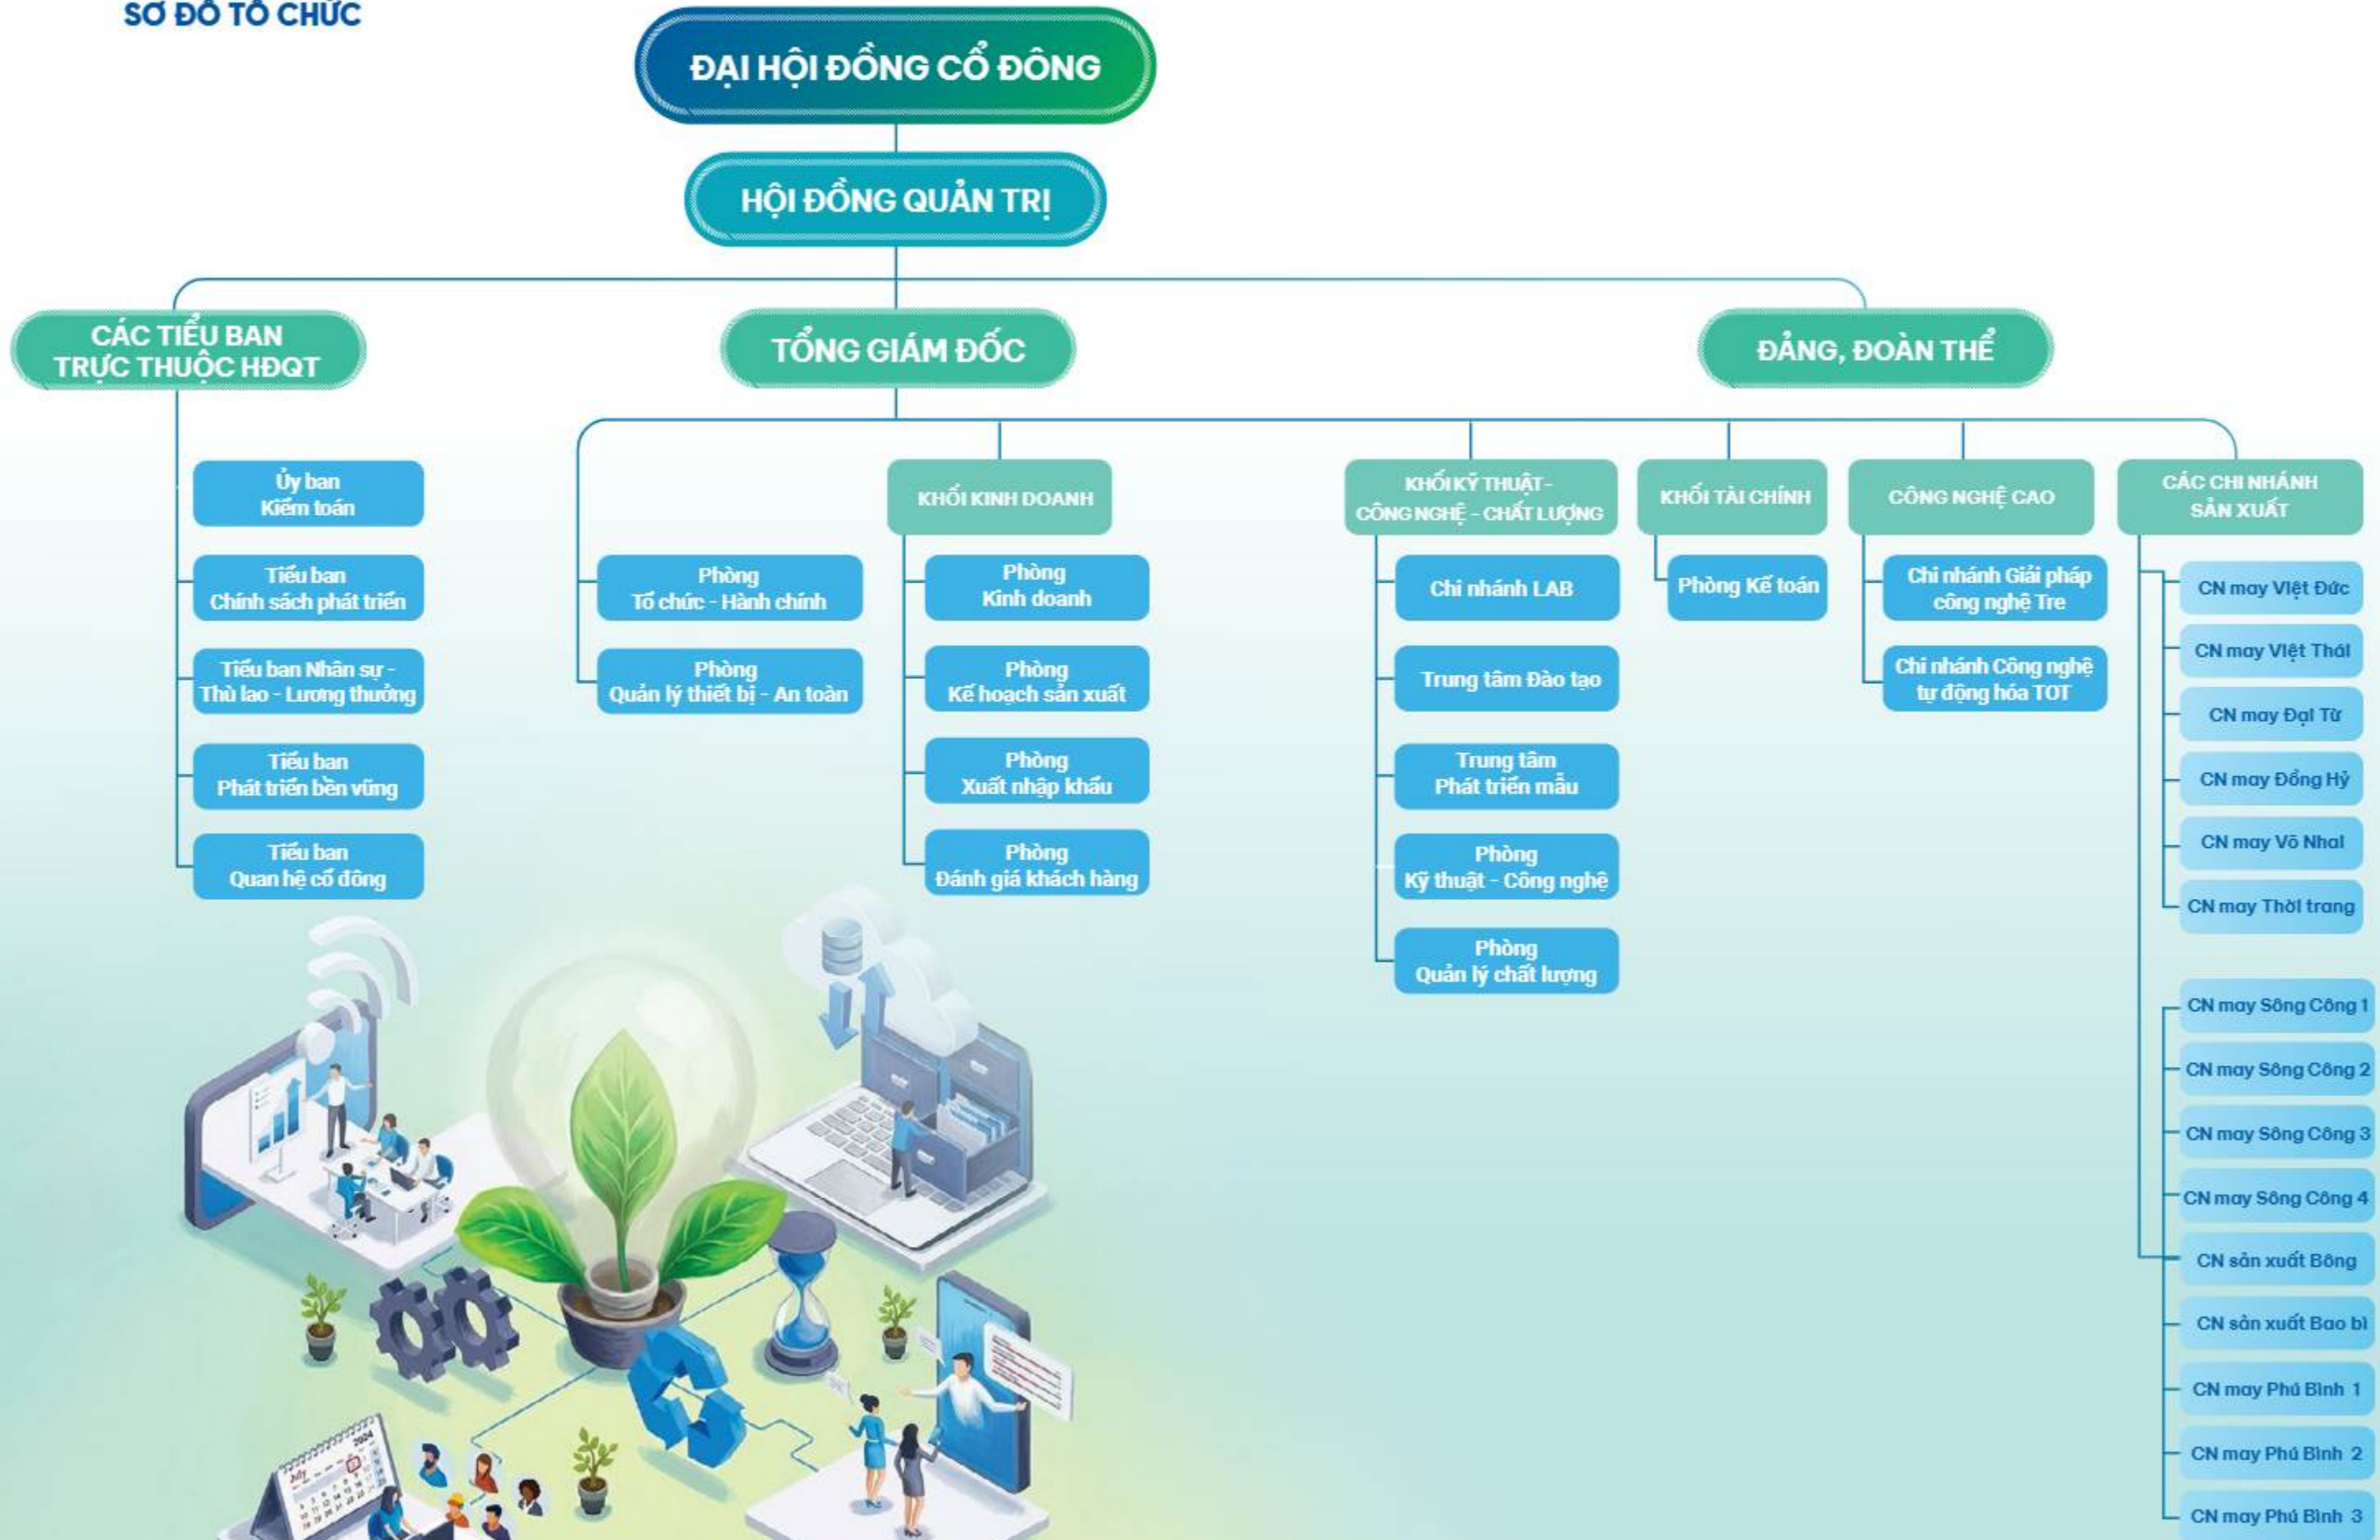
SƠ ĐỒ TỔ CHỨC

ĐẠI HỘI ĐỒNG CỔ ĐÔNG

HỘI ĐỒNG QUẢN TRỊ

CÁC TIỂU BAN TRỰC THUỘC HĐQT

TỔNG GIÁM ĐỐC

ĐẢNG, ĐOÀN THỂ

Ủy ban Kiểm toán

Tiểu ban Chính sách phát triển

Tiểu ban Nhân sự - Thù lao - Lương thưởng

Tiểu ban Phát triển bền vững

Tiểu ban Quan hệ cổ đông

Phòng Tổ chức - Hành chính

Phòng Quản lý thiết bị - An toàn

KHỐI KINH DOANH

Phòng Kinh doanh

Phòng Kế hoạch sản xuất

Phòng Xuất nhập khẩu

Phòng Đánh giá khách hàng

KHỐI KỸ THUẬT - CÔNG NGHỆ - CHẤT LƯỢNG

Chi nhánh LAB

Trung tâm Đào tạo

Trung tâm Phát triển mẫu

Phòng Kỹ thuật - Công nghệ

Phòng Quản lý chất lượng

KHỐI TÀI CHÍNH

Phòng Kế toán

CÔNG NGHỆ CAO

Chi nhánh Giải pháp công nghệ Tre

Chi nhánh Công nghệ tự động hóa TOT

CÁC CHI NHÁNH SẢN XUẤT

CN may Việt Đức

CN may Việt Thái

CN may Đại Từ

CN may Đồng Hỷ

CN may Võ Nhai

CN may Thời trang

CN may Sông Công 1

CN may Sông Công 2

CN may Sông Công 3

CN may Sông Công 4

CN sản xuất Bông

CN sản xuất Bao bì

CN may Phú Bình 1

CN may Phú Bình 2

CN may Phú Bình 3